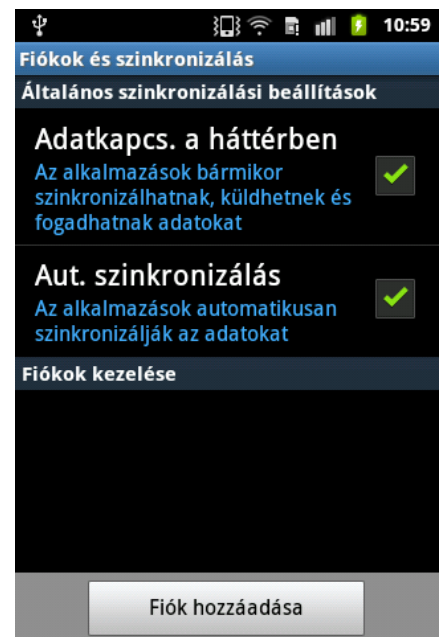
10:59

Fiókok és szinkronizálás

Általános szinkronizálási beállítások

Adatkapcs. a háttérben
Az alkalmazások bármikor szinkronizálhatnak, küldhetnek és fogadhatnak adatokat

Aut. szinkronizálás
Az alkalmazások automatikusan szinkronizálják az adatokat

Fiókok kezelése

Fiók hozzáadása